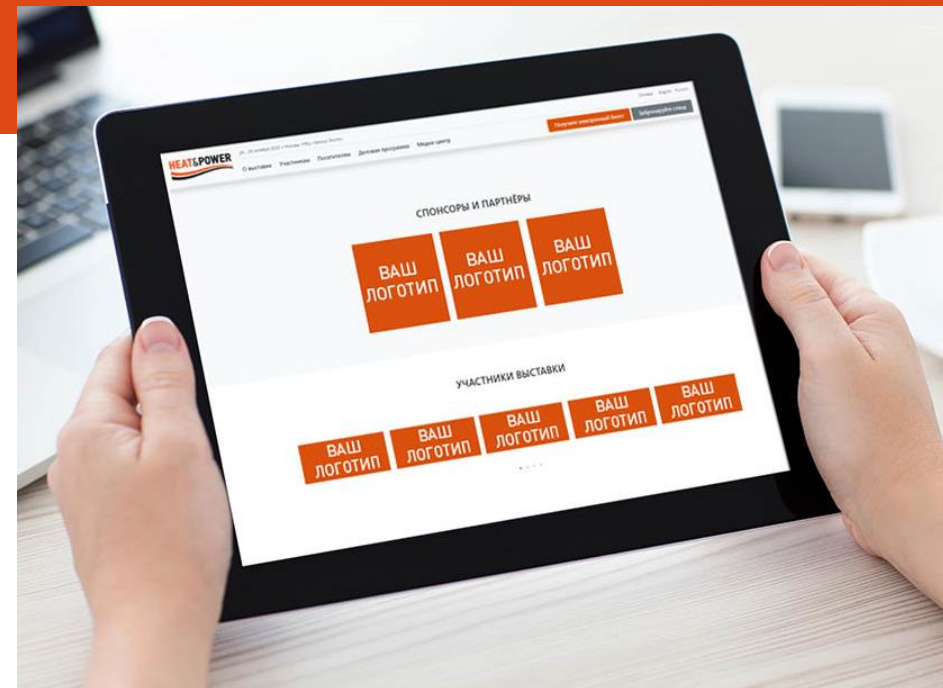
HEAT&POWER

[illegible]

О выставке Участникам Посетителям Деловая программа Медиа центр

Получить электронный билет Забронировать стенд

СПОНСОРЫ И ПАРТНЁРЫ

ВАШ ЛОГОТИП

ВАШ ЛОГОТИП

ВАШ ЛОГОТИП

УЧАСТНИКИ ВЫСТАВКИ

ВАШ ЛОГОТИП

ВАШ ЛОГОТИП

ВАШ ЛОГОТИП

ВАШ ЛОГОТИП

ВАШ ЛОГОТИП